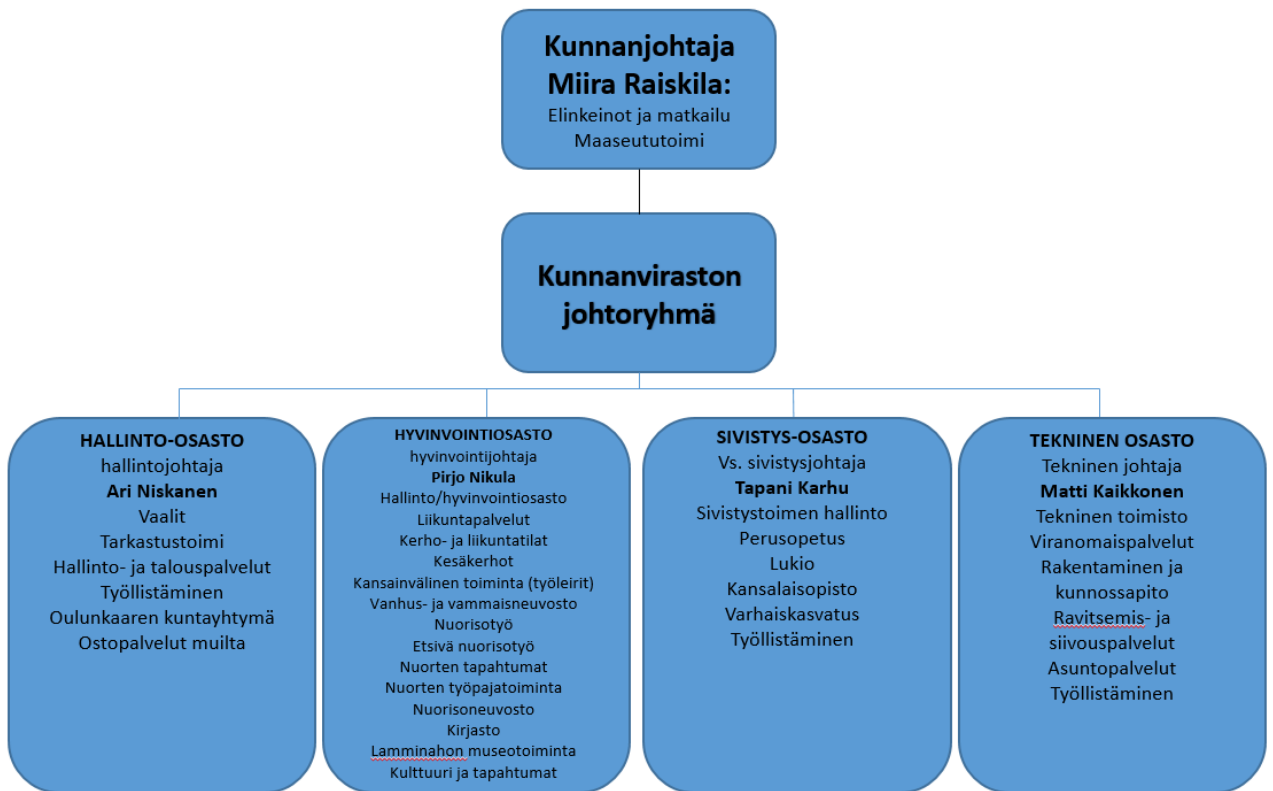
Kunnanjohtaja
Miira Raiskila:
Elinkeinot ja matkailu
Maaseututoimi

Kunnanviraston johtoryhmä

HALLINTO-OSASTO
hallintojohtaja
Ari Niskanen
Vaalit
Tarkastustoimi
Hallinto- ja talouspalvelut
Työllistäminen
Oulunkaaren kuntayhtymä
Ostopalvelut muilta

HYVINVOINTIOSASTO
hyvinvointijohtaja
Pirjo Nikula
Hallinto/hyvinvointiosasto
Liikuntapalvelut
Kerho- ja liikuntatilat
Kesäkerhot
Kansainvälinen toiminta (työleirit)
Vanhus- ja vammaisneuvosto
Nuorisotyö
Etsivä nuorisotyö
Nuorten tapahtumat
Nuorten työpajatoiminta
Nuorisoneuvosto
Kirjasto
Lamminahon museotoiminta
Kulttuuri ja tapahtumat

SIVISTYS-OSASTO
Vs. sivistysjohtaja
Tapani Karhu
Sivistystoimen hallinto
Perusopetus
Lukio
Kansalaisopisto
Varhaiskasvatus
Työllistäminen

TEKNINEN OSASTO
Tekninen johtaja
Matti Kaikkonen
Tekninen toimisto
Viranomaispalvelut
Rakentaminen ja kunnossapito
Ravitsemis- ja siivouspalvelut
Asuntopalvelut
Työllistäminen